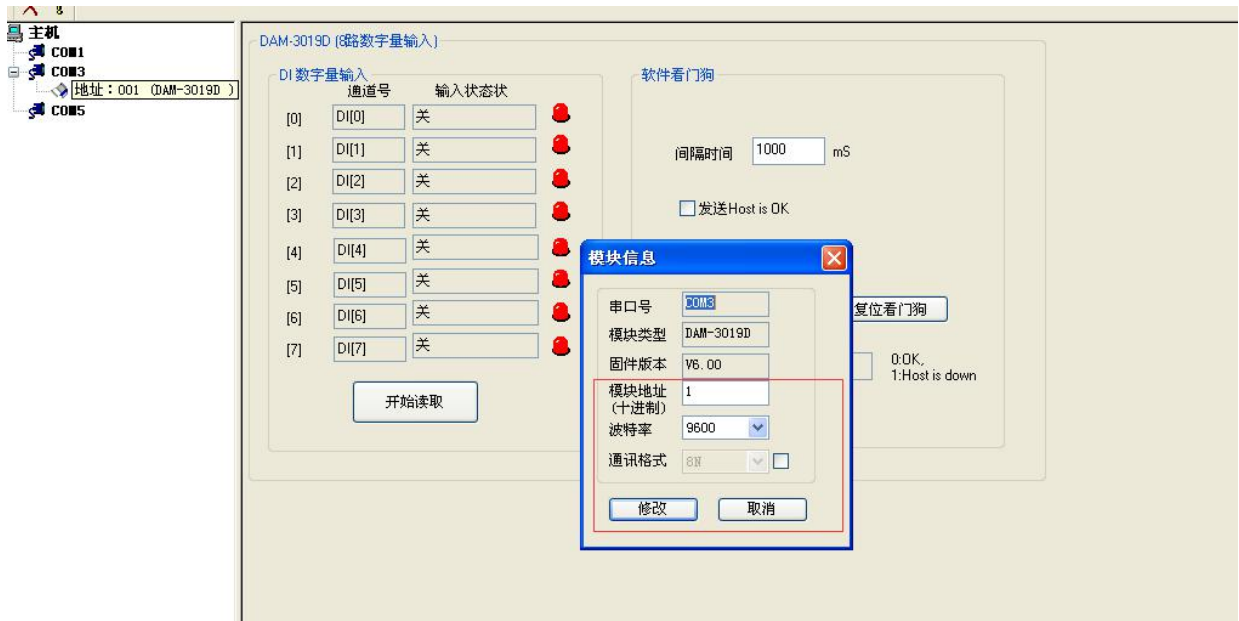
主机
COM1
COM3
地址：001 (DAM-3019D )
COM5

DAM-3019D (8路数字量输入)

DI 数字量输入
通道号 输入状态状
[0] DI[0] 关
[1] DI[1] 关
[2] DI[2] 关
[3] DI[3] 关
[4] DI[4] 关
[5] DI[5] 关
[6] DI[6] 关
[7] DI[7] 关
开始读取

软件看门狗
间隔时间 1000 mS
发送Host is OK
复位看门狗
0:OK,
1:Host is down

模块信息
串口号 COM3
模块类型 DAM-3019D
固件版本 V6.00
模块地址 (十进制) 1
波特率 9600
通讯格式 8N
修改 取消